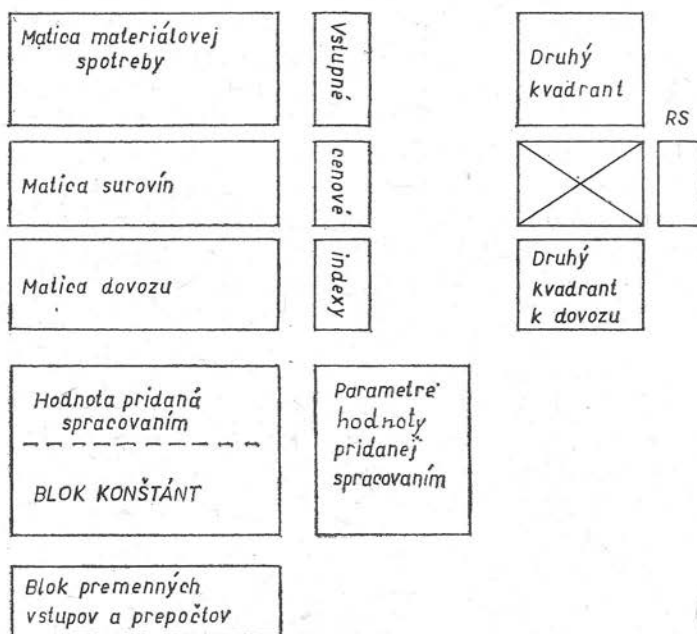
Matica materiálovej spotreby

Vstupné

Druhý kvadrant

RS

Matica surovín

cenové

Matica dovozu

indexy

Druhý kvadrant k dovozu

Hodnota pridaná spracovaním

BLOK KONŠTÁNT

Parametre hodnoty pridanej spracovaním

Blok premenných vstupov a prepočtov